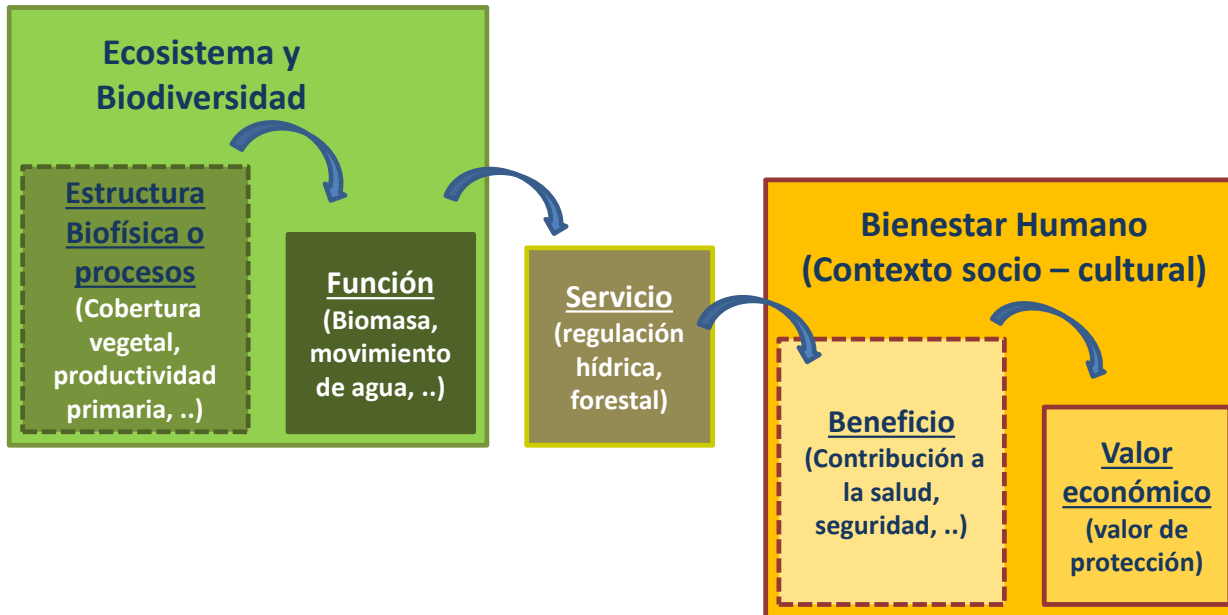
Ecosistema y Biodiversidad

Estructura Biofísica o procesos
(Cobertura vegetal, productividad primaria, ..)

Función
(Biomasa, movimiento de agua, ..)

Servicio
(regulación hídrica, forestal)

Bienestar Humano
(Contexto socio – cultural)

Beneficio
(Contribución a la salud, seguridad, ..)

Valor económico
(valor de protección)